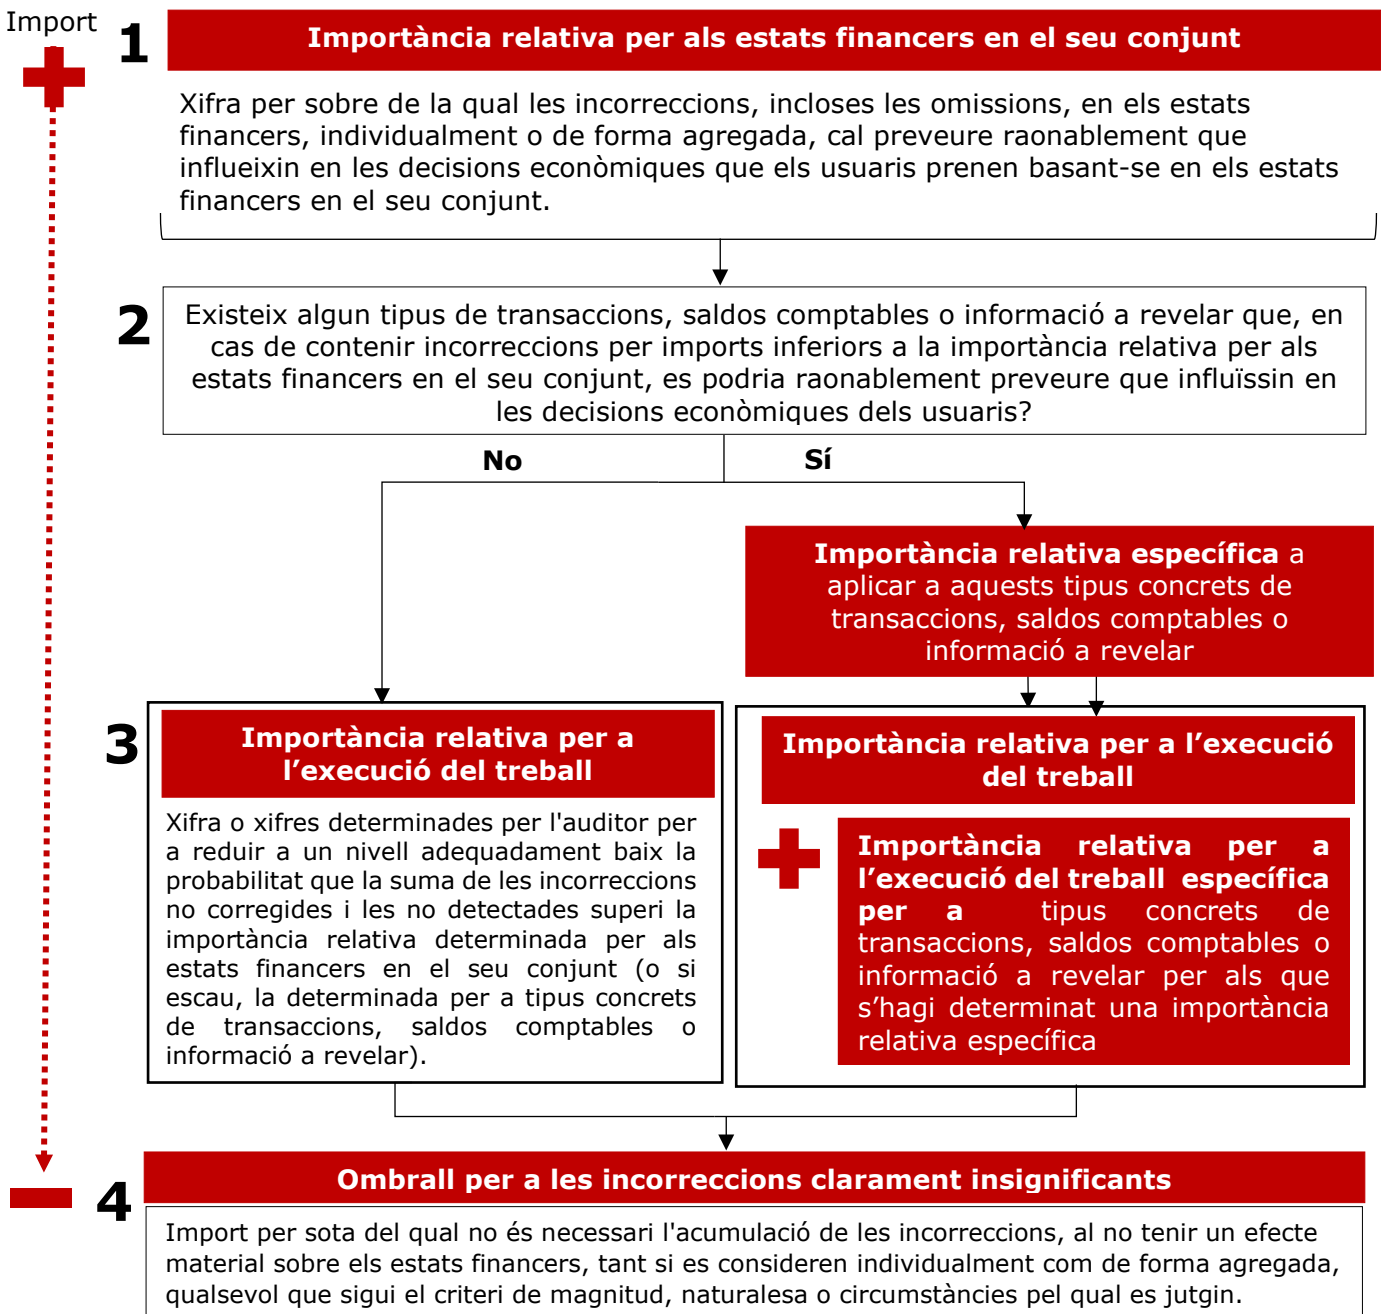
Import

1

Importància relativa per als estats financers en el seu conjunt

Xifra per sobre de la qual les incorreccions, incloses les omissions, en els estats financers, individualment o de forma agregada, cal preveure raonablement que influeixin en les decisions econòmiques que els usuaris prenen basant-se en els estats financers en el seu conjunt.

2

Existeix algun tipus de transaccions, saldos comptables o informació a revelar que, en cas de contenir incorreccions per imports inferiors a la importància relativa per als estats financers en el seu conjunt, es podria raonablement preveure que influïssin en les decisions econòmiques dels usuaris?

No

Sí

Importància relativa específica a aplicar a aquests tipus concrets de transaccions, saldos comptables o informació a revelar

3

Importància relativa per a l'execució del treball

Xifra o xifres determinades per l'auditor per a reduir a un nivell adequadament baix la probabilitat que la suma de les incorreccions no corregides i les no detectades superi la importància relativa determinada per als estats financers en el seu conjunt (o si escau, la determinada per a tipus concrets de transaccions, saldos comptables o informació a revelar).

Importància relativa per a l'execució del treball

Importància relativa per a l'execució del treball específica per a tipus concrets de transaccions, saldos comptables o informació a revelar per als que s'hagi determinat una importància relativa específica

4

Ombrall per a les incorreccions clarament insignificants

Import per sota del qual no és necessari l'acumulació de les incorreccions, al no tenir un efecte material sobre els estats financers, tant si es consideren individualment com de forma agregada, qualsevol que sigui el criteri de magnitud, naturalesa o circumstàncies pel qual es jutgin.